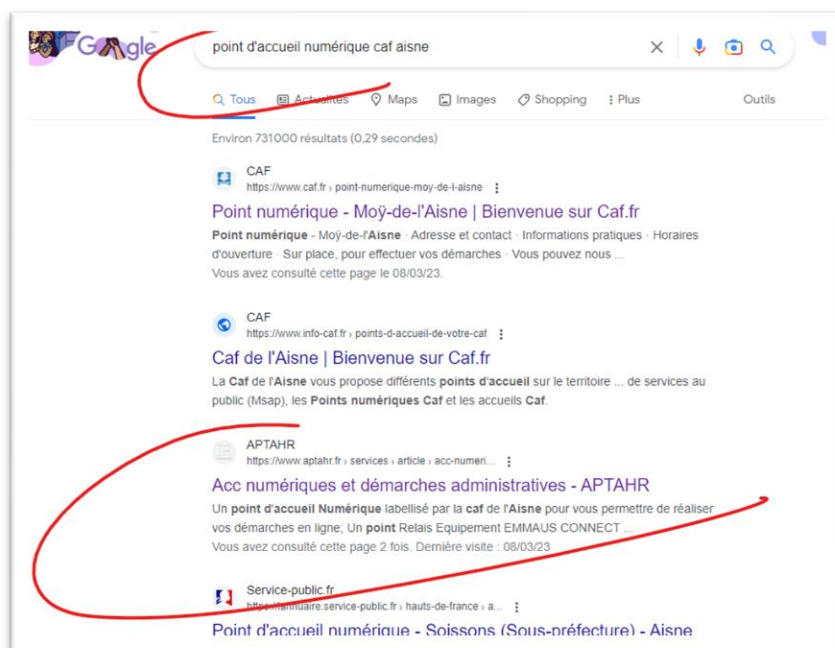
Google

point d'accueil numérique caf aisne

Tous Actualités Maps Images Shopping ⋮ Plus Outils

Environ 731000 résultats (0,29 secondes)

CAF
https://www.caf.fr › point-numerique-moy-de-l-aisne

Point numérique - Moÿ-de-l'Aisne | Bienvenue sur Caf.fr

Point numérique · Moÿ-de-l'Aisne · Adresse et contact · Informations pratiques · Horaires d'ouverture · Sur place, pour effectuer vos démarches · Vous pouvez nous ...
Vous avez consulté cette page le 08/03/23.

CAF
https://www.info-caf.fr › points-d-accueil-de-votre-caf

Caf de l'Aisne | Bienvenue sur Caf.fr

La Caf de l'Aisne vous propose différents points d'accueil sur le territoire ... de services au public (Msap), les Points numériques Caf et les accueils Caf.

APTAHR
https://www.aptahr.fr › services › article › acc-numeri...

Acc numériques et démarches administratives - APTAHR

Un point d'accueil Numérique labellisé par la caf de l'Aisne pour vous permettre de réaliser vos démarches en ligne; Un point Relais Equipement EMMAUS CONNECT ...
Vous avez consulté cette page 2 fois. Dernière visite : 08/03/23

Service-public.fr
https://lannuaire.service-public.fr › hauts-de-france › a...

Point d'accueil numérique - Soissons (Sous-préfecture) - Aisne